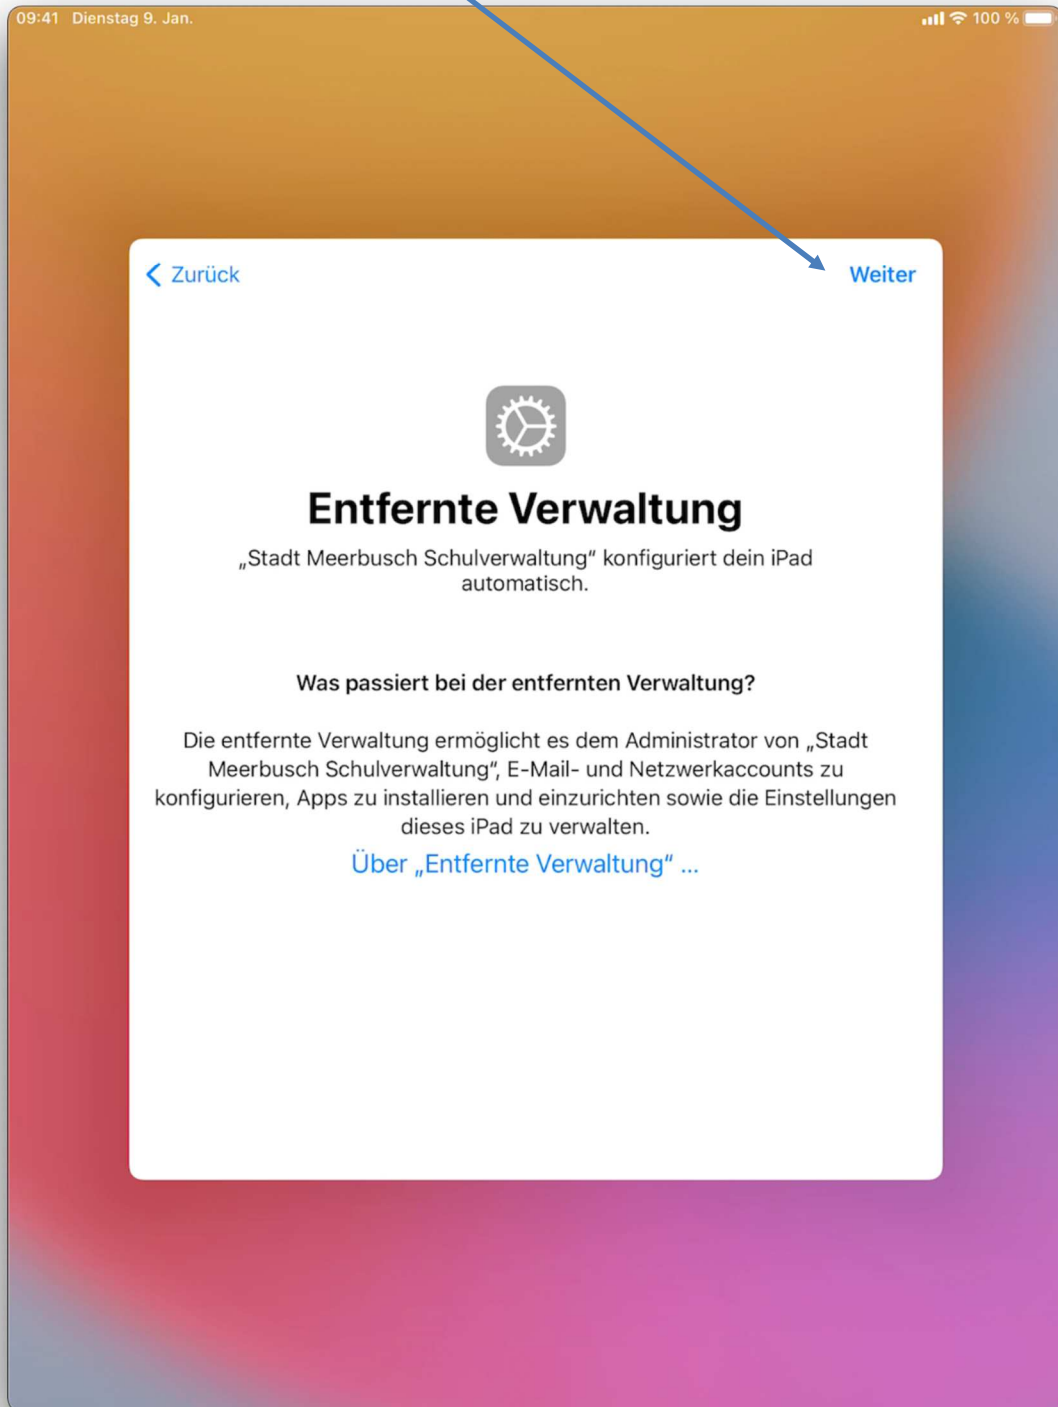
09:41 Dienstag 9. Jan.

100 %

< Zurück

Weiter

Entfernte Verwaltung

„Stadt Meerbusch Schulverwaltung“ konfiguriert dein iPad automatisch.

Was passiert bei der entfernten Verwaltung?

Die entfernte Verwaltung ermöglicht es dem Administrator von „Stadt Meerbusch Schulverwaltung“, E-Mail- und Netzwerkaccounts zu konfigurieren, Apps zu installieren und einzurichten sowie die Einstellungen dieses iPad zu verwalten.

Über „Entfernte Verwaltung“ ...